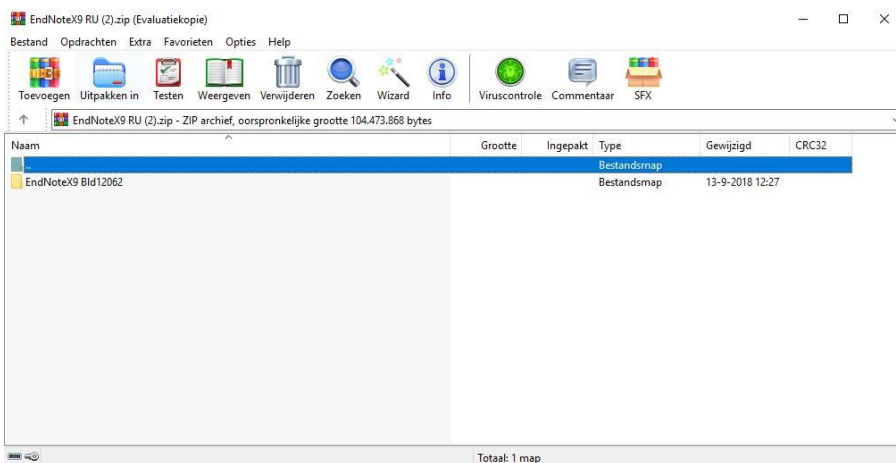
EndNoteX9 RU (2).zip (Evaluatiekopie)

Bestand Opdrachten Extra Favorieten Opties Help

Toevoegen Uitpakken in Testen Weergeven Verwijderen Zoeken Wizard Info Viruscontrole Commentaar SFX

EndNoteX9 RU (2).zip - ZIP archief, oorspronkelijke grootte 104.473.868 bytes

| Naam | Grootte | Ingepakt | Type | Gewijzigd | CRC32 |
|---|---|---|---|---|---|
| .. | | | Bestandsmap | | |
| EndNoteX9 Bld12062 | | | Bestandsmap | 13-9-2018 12:27 | |

Totaal: 1 map